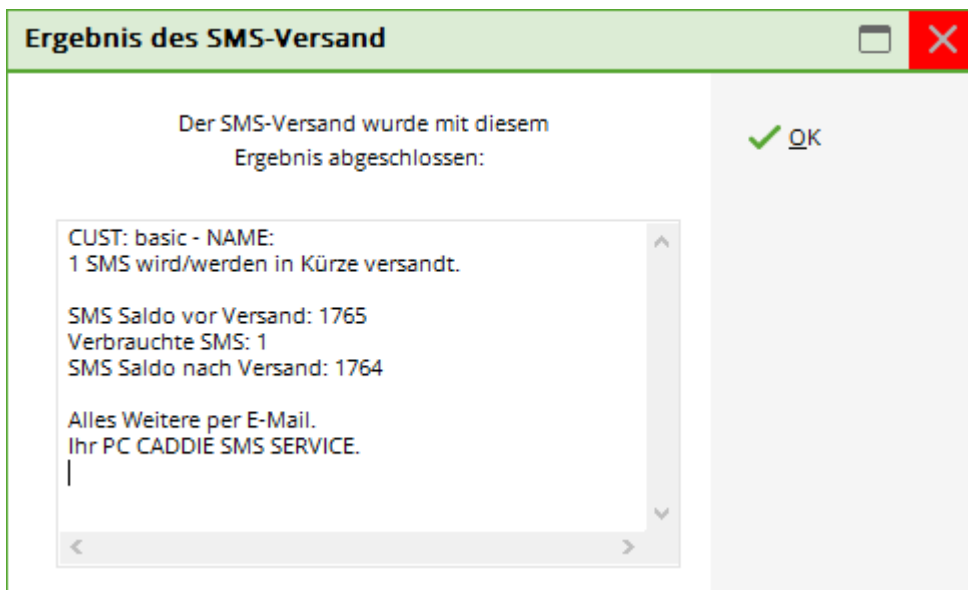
Ergebnis des SMS-Versand

Der SMS-Versand wurde mit diesem Ergebnis abgeschlossen:

CUST: basic - NAME:
1 SMS wird/werden in Kürze versandt.

SMS Saldo vor Versand: 1765
Verbrauchte SMS: 1
SMS Saldo nach Versand: 1764

Alles Weitere per E-Mail.
Ihr PC CADDIE SMS SERVICE.

OK